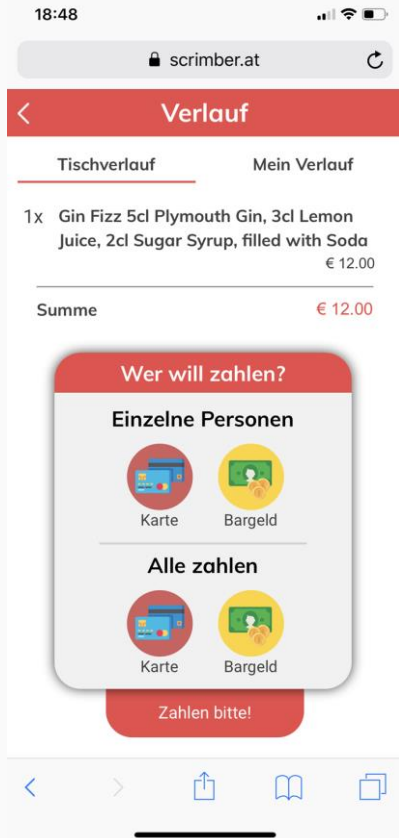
18:48

scrimber.at

Verlauf

Tischverlauf

Mein Verlauf

1x Gin Fizz 5cl Plymouth Gin, 3cl Lemon Juice, 2cl Sugar Syrup, filled with Soda

€ 12.00

Summe € 12.00

Wer will zahlen?

Einzelne Personen

Karte

Bargeld

Alle zahlen

Karte

Bargeld

Zahlen bitte!